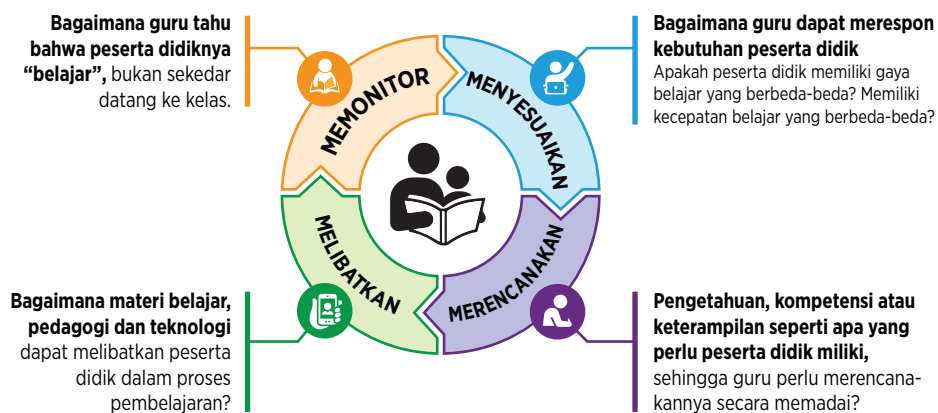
**Bagaimana guru tahu bahwa peserta didiknya "belajar",** bukan sekedar datang ke kelas.

MEMONITOR

MENYESUAIKAN

**Bagaimana guru dapat merespon kebutuhan peserta didik**
Apakah peserta didik memiliki gaya belajar yang berbeda-beda? Memiliki kecepatan belajar yang berbeda-beda?

MELIBATKAN

MERENCANAKAN

**Bagaimana materi belajar, pedagogi dan teknologi** dapat melibatkan peserta didik dalam proses pembelajaran?

**Pengetahuan, kompetensi atau keterampilan seperti apa yang perlu peserta didik miliki,** sehingga guru perlu merencanakannya secara memadai?